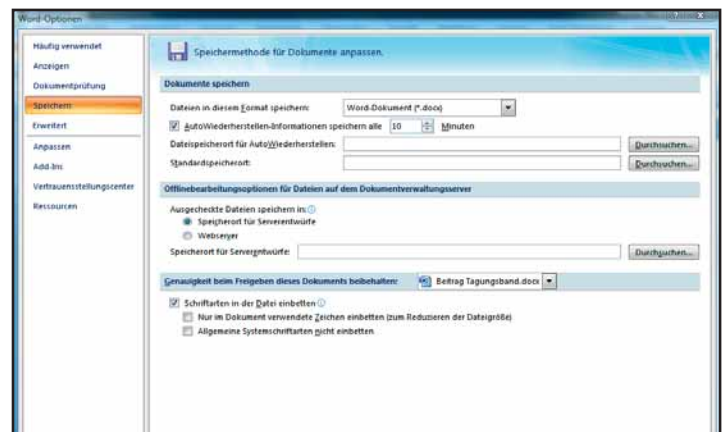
Word-Optionen

Häufig verwendet
Anzeigen
Dokumentprüfung
Speichern
Erweitert
Anpassen
Add-Ins
Vertrauensstellungscenter
Ressourcen

Speichermethode für Dokumente anpassen.

Dokumente speichern

Dateien in diesem Format speichern: Word-Dokument (*.docx)
AutoWiederherstellen-Informationen speichern alle 10 Minuten
Dateispeicherort für AutoWiederherstellen: Durchsuchen...
Standardspeicherort: Durchsuchen...

Offlinebearbeitungsoptionen für Dateien auf dem Dokumentverwaltungsserver

Ausgecheckte Dateien speichern in:
Speicherort für Serverentwürfe
Webserver
Speicherort für Serverentwürfe: Durchsuchen...

Genauigkeit beim Freigeben dieses Dokuments beibehalten: Beitrag Tagungsband.docx

Schriftarten in der Datei einbetten
Nur im Dokument verwendete Zeichen einbetten (zum Reduzieren der Dateigröße)
Allgemeine Systemschriftarten nicht einbetten